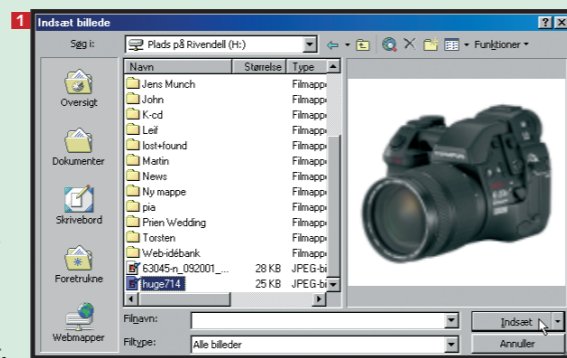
1

Indsæt billede

Søg i: Plads på Rivendell (H:)

Funktioner

Oversigt

Dokumenter

Skrivebord

Foretrukne

Webmapper

| Navn | Størrelse | Type |
|---|---|---|
| Jens Munch | | Filmappe |
| John | | Filmappe |
| K-cd | | Filmappe |
| Leif | | Filmappe |
| lost+found | | Filmappe |
| Martin | | Filmappe |
| News | | Filmappe |
| Ny mappe | | Filmappe |
| pia | | Filmappe |
| Prien Wedding | | Filmappe |
| Torsten | | Filmappe |
| Web-idébank | | Filmappe |
| 63045-n_092001_... | 28 KB | JPEG-bi |
| huge714 | 25 KB | JPEG-bi |

Filnavn:

Filtype: Alle billeder

Indsæt

Annuller